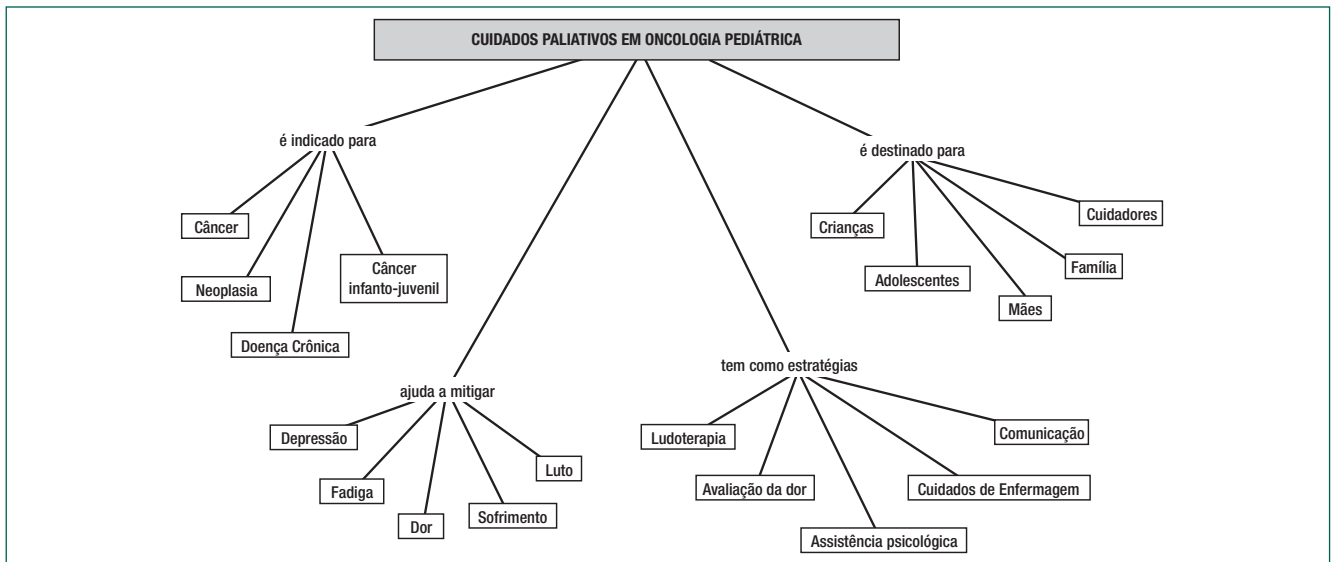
CUIDADOS PALIATIVOS EM ONCOLOGIA PEDIÁTRICA

é indicado para

Câncer

Neoplasia

Câncer infanto-juvenil

Doença Crônica

é destinado para

Crianças

Adolescentes

Mães

Família

Cuidadores

ajuda a mitigar

Depressão

Fadiga

Dor

Sofrimento

Luto

tem como estratégias

Ludoterapia

Avaliação da dor

Assistência psicológica

Cuidados de Enfermagem

Comunicação